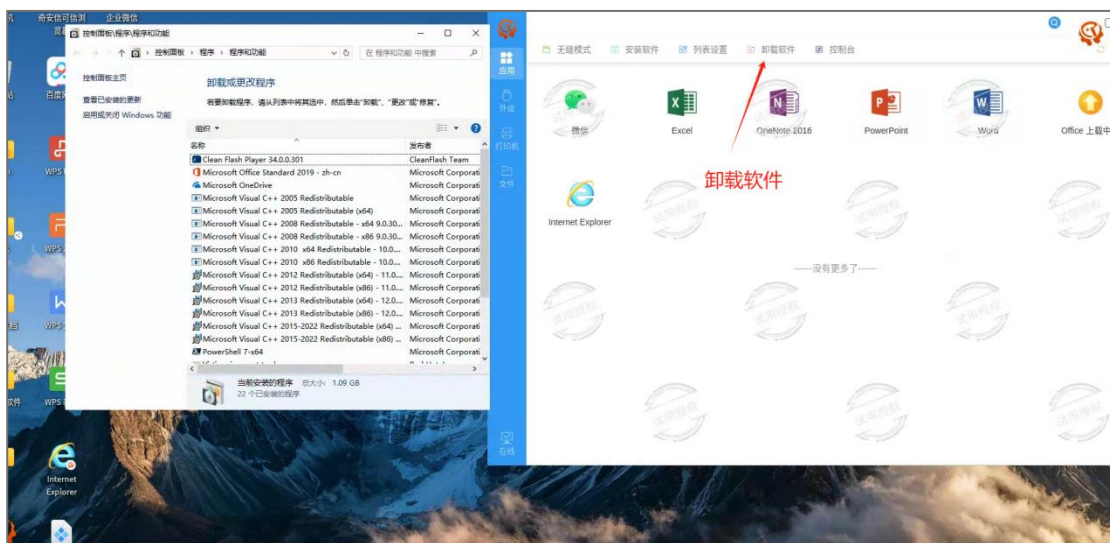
奇安信可信浏 企业微信

控制面板\程序\程序和功能

控制面板 › 程序 › 程序和功能

在 程序和功能 中搜索

控制面板主页

查看已安装的更新

启用或关闭 Windows 功能

卸载或更改程序

若要卸载程序，请从列表中将其选中，然后单击"卸载"、"更改"或"修复"。

组织 ▾

| 名称 | 发布者 |
|---|---|
| Clean Flash Player 34.0.0.301 | CleanFlash Team |
| Microsoft Office Standard 2019 - zh-cn | Microsoft Corporati |
| Microsoft OneDrive | Microsoft Corporati |
| Microsoft Visual C++ 2005 Redistributable | Microsoft Corporati |
| Microsoft Visual C++ 2005 Redistributable (x64) | Microsoft Corporati |
| Microsoft Visual C++ 2008 Redistributable - x64 9.0.30... | Microsoft Corporati |
| Microsoft Visual C++ 2008 Redistributable - x86 9.0.30... | Microsoft Corporati |
| Microsoft Visual C++ 2010 x64 Redistributable - 10.0.... | Microsoft Corporati |
| Microsoft Visual C++ 2010 x86 Redistributable - 10.0.... | Microsoft Corporati |
| Microsoft Visual C++ 2012 Redistributable (x64) - 11.0.... | Microsoft Corporati |
| Microsoft Visual C++ 2012 Redistributable (x86) - 11.0.... | Microsoft Corporati |
| Microsoft Visual C++ 2013 Redistributable (x64) - 12.0.... | Microsoft Corporati |
| Microsoft Visual C++ 2013 Redistributable (x86) - 12.0.... | Microsoft Corporati |
| Microsoft Visual C++ 2015-2022 Redistributable (x64) ... | Microsoft Corporati |
| Microsoft Visual C++ 2015-2022 Redistributable (x86) ... | Microsoft Corporati |
| PowerShell 7-x64 | Microsoft Corporati |

当前安装的程序 总大小 1.09 GB
22 个已安装的程序

百度 WPS WPS WPS WPS Internet Explorer

应用 外设 打印机 文件 在线

无缝模式 安装软件 列表设置 卸载软件 控制台

微信 Excel OneNote 2016 PowerPoint Word Office 上载中

卸载软件

Internet Explorer

----没有更多了----

试用授权